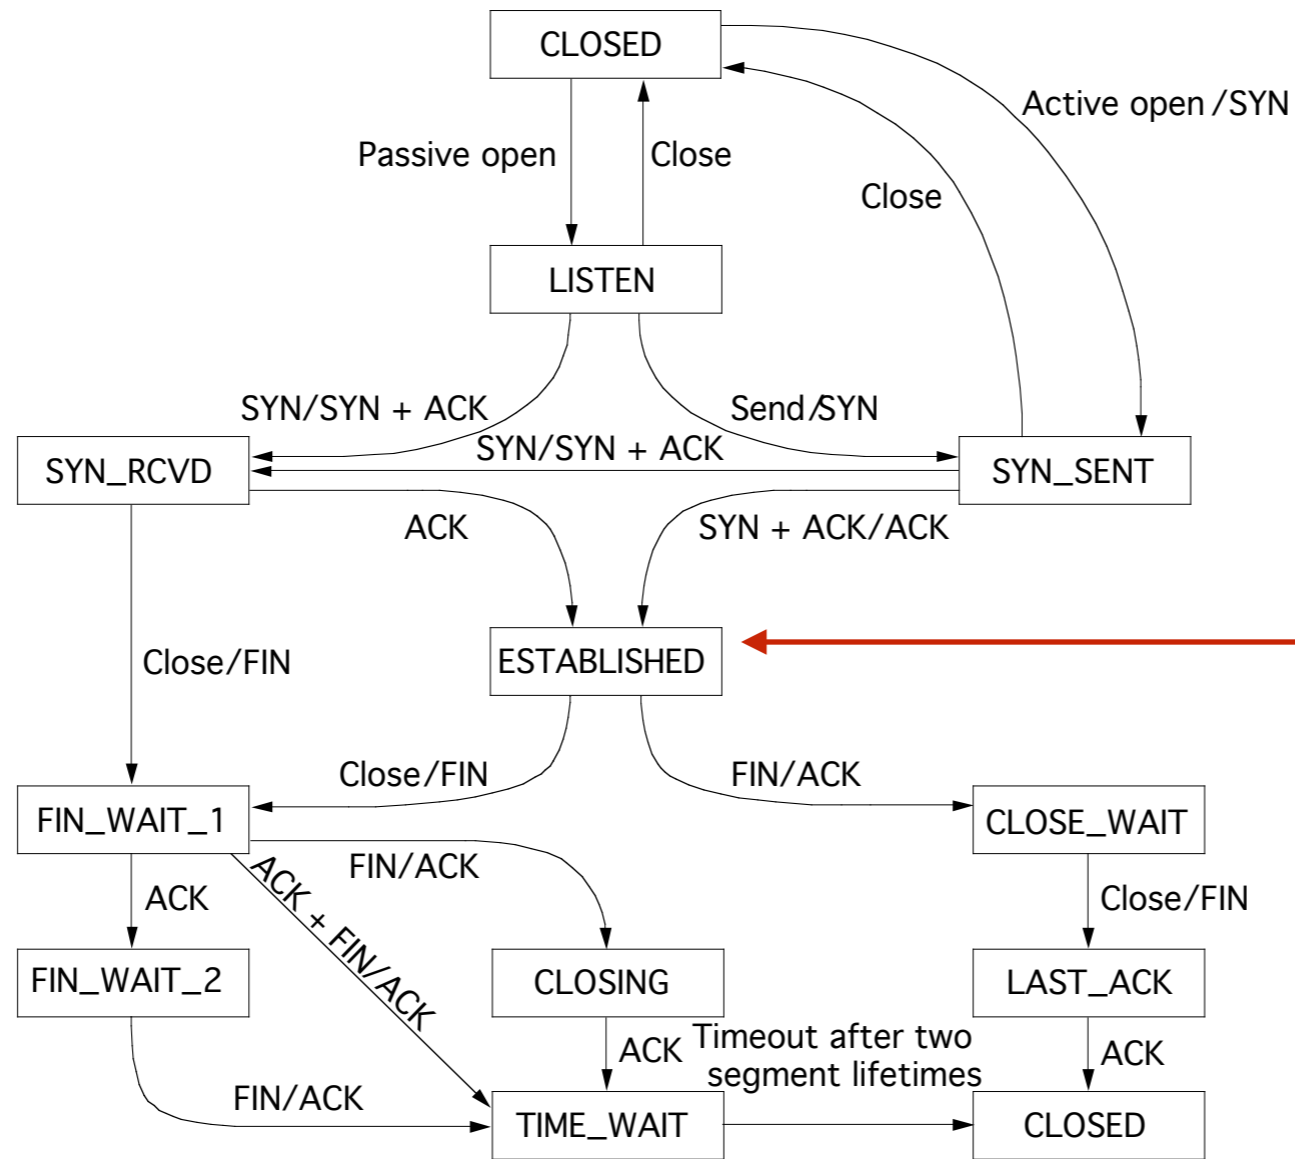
CLOSED

Active open /SYN

Passive open

Close

Close

LISTEN

SYN/SYN + ACK

Send/SYN

SYN_RCVD

SYN/SYN + ACK

SYN_SENT

ACK

SYN + ACK/ACK

Close/FIN

ESTABLISHED

Close/FIN

FIN/ACK

FIN_WAIT_1

CLOSE_WAIT

FIN/ACK

ACK

ACK + FIN/ACK

Close/FIN

FIN_WAIT_2

CLOSING

LAST_ACK

ACK

Timeout after two segment lifetimes

ACK

FIN/ACK

TIME_WAIT

CLOSED